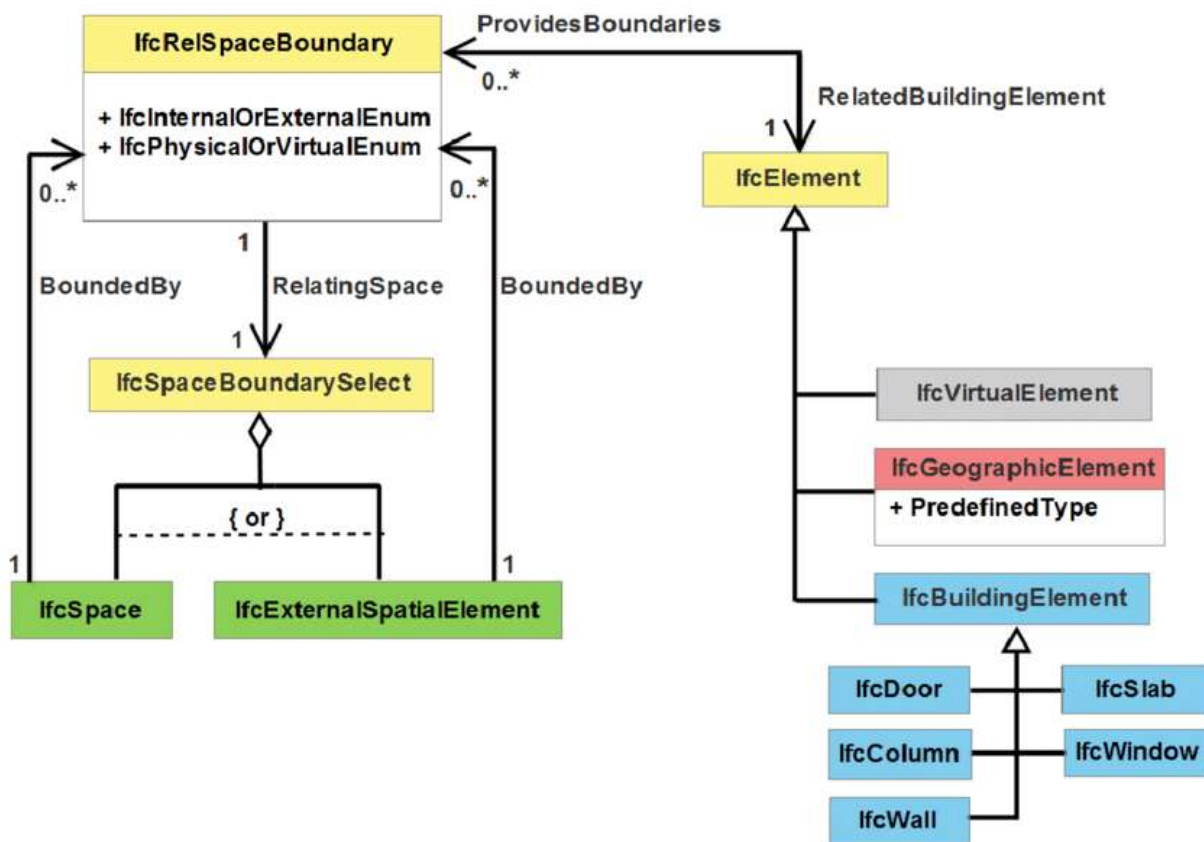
IfcRelSpaceBoundary

+ IfcInternalOrExternalEnum
+ IfcPhysicalOrVirtualEnum

ProvidesBoundaries

0..*

RelatedBuildingElement

1

IfcElement

0..*

0..*

1

BoundedBy

RelatingSpace

BoundedBy

1

IfcSpaceBoundarySelect

{ or }

1

1

IfcSpace

IfcExternalSpatialElement

IfcVirtualElement

IfcGeographicElement

+ PredefinedType

IfcBuildingElement

IfcDoor

IfcSlab

IfcColumn

IfcWindow

IfcWall